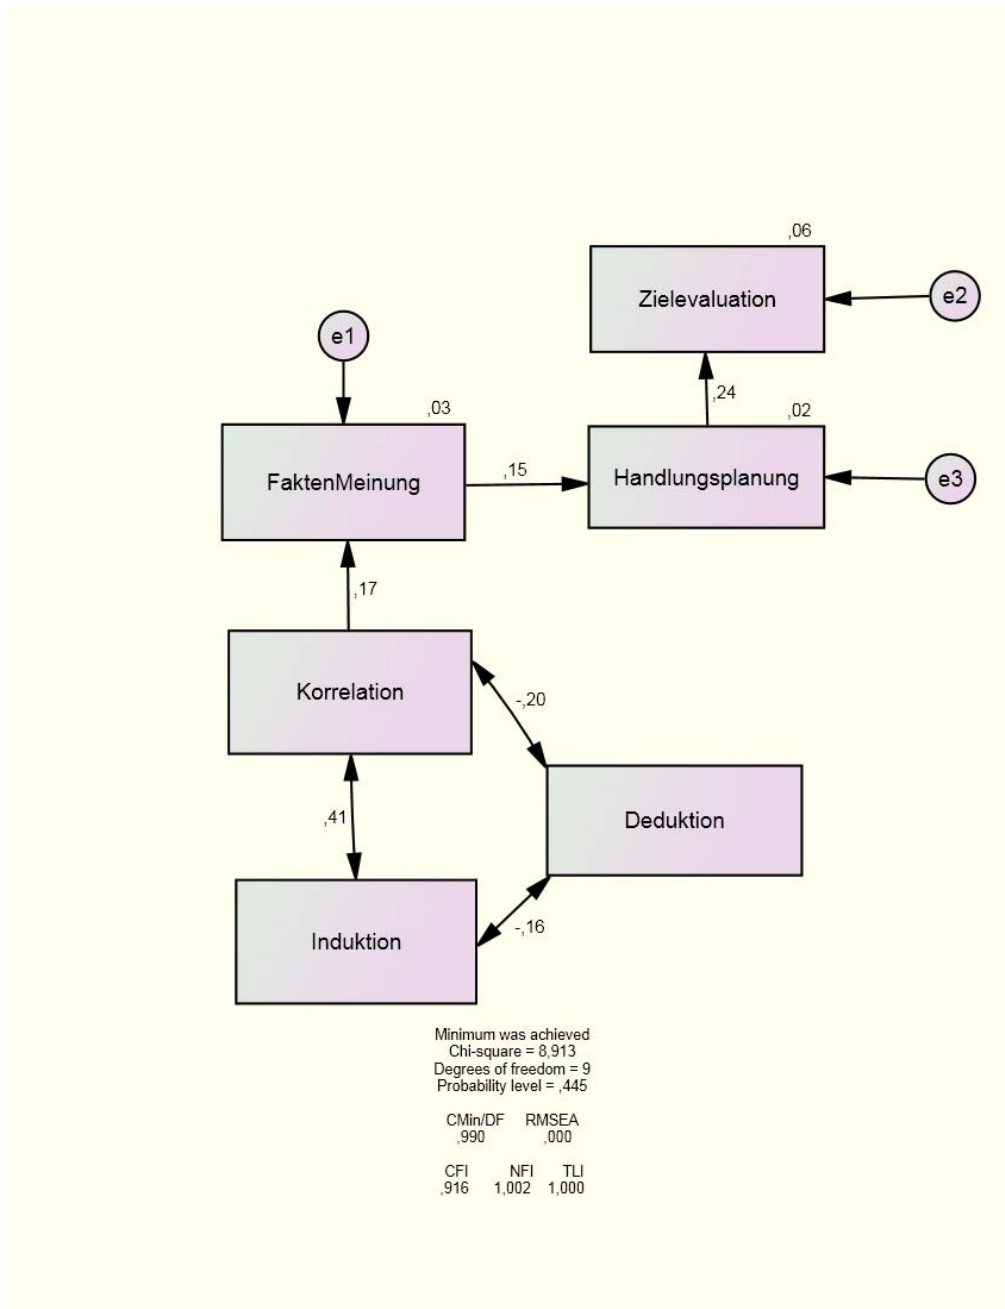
,06

Zielevaluation

e2

e1

,24

,03

,02

FaktenMeinung

,15

Handlungsplanung

e3

,17

Korrelation

-,20

Deduktion

,41

Induktion

-,16

Minimum was achieved
Chi-square = 8,913
Degrees of freedom = 9
Probability level = ,445

| CMin/DF | RMSEA |
|---|---|
| ,990 | ,000 |

| CFI | NFI | TLI |
|---|---|---|
| ,916 | 1,002 | 1,000 |